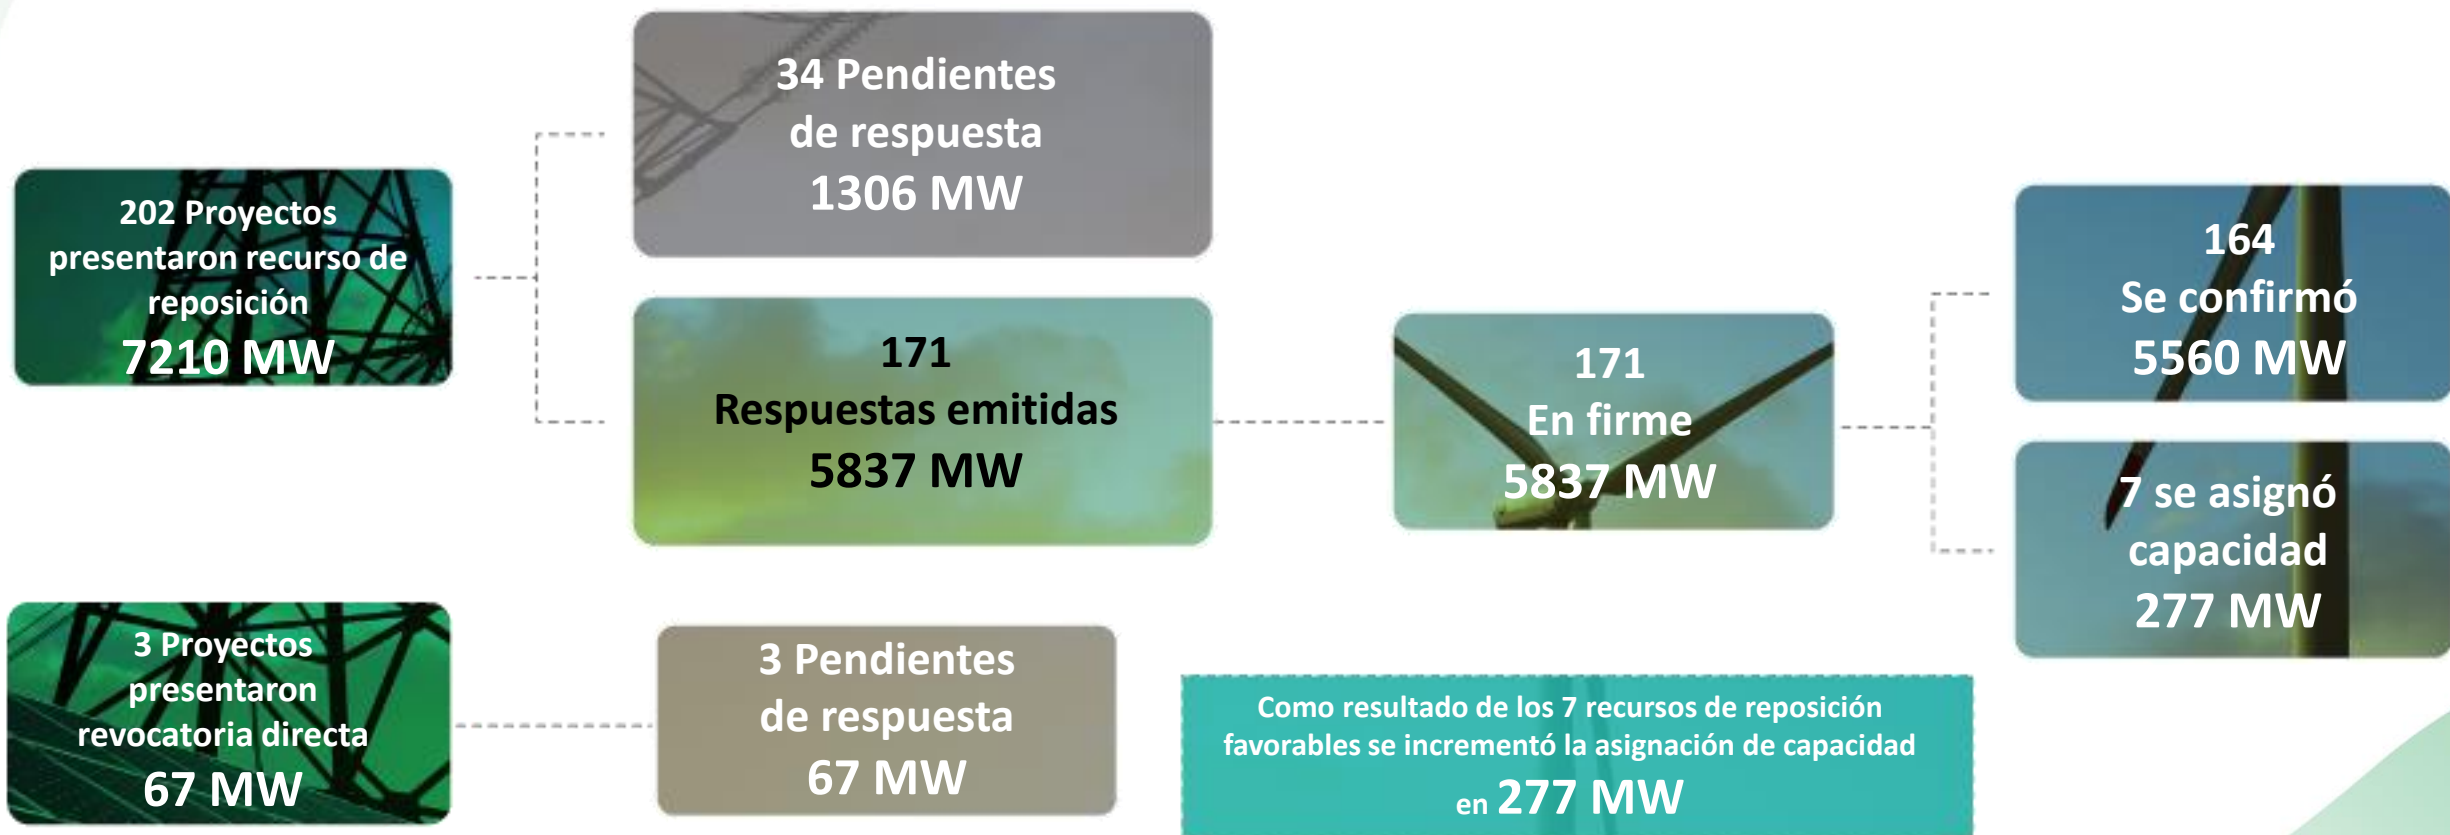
202 Proyectos presentaron recurso de reposición
7210 MW

34 Pendientes de respuesta
1306 MW

171
Respuestas emitidas
5837 MW

171
En firme
5837 MW

164
Se confirmó
5560 MW

7 se asignó capacidad
277 MW

3 Proyectos presentaron revocatoria directa
67 MW

3 Pendientes de respuesta
67 MW

Como resultado de los 7 recursos de reposición favorables se incrementó la asignación de capacidad en 277 MW